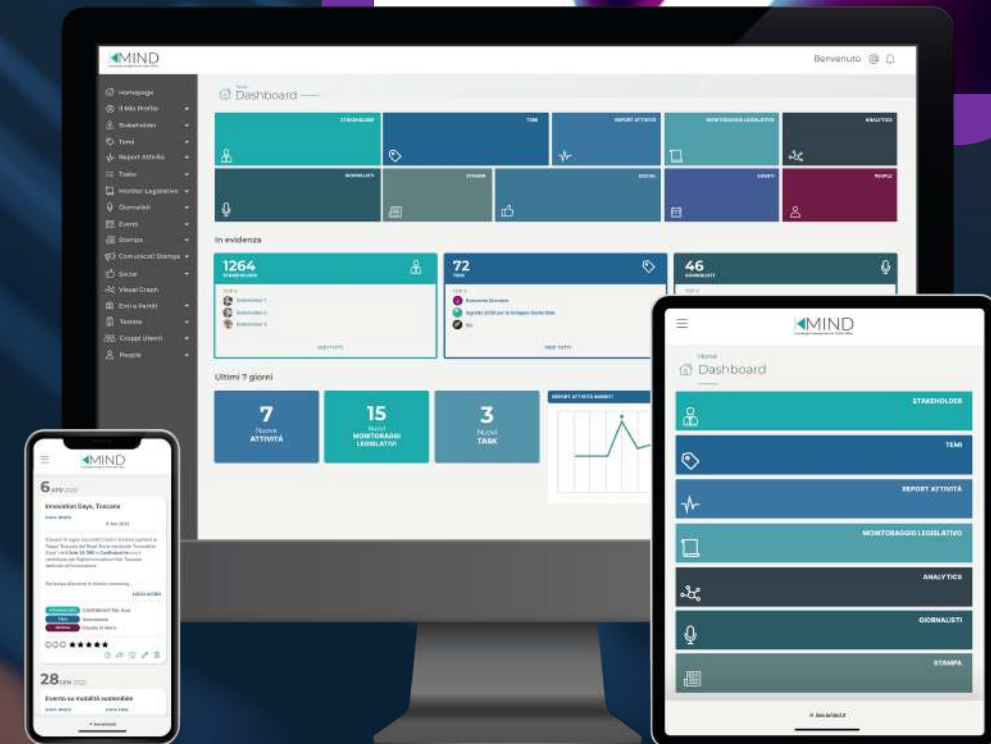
MIND

Benvenuto

Homepage
Il Mio Profilo
Stakeholder
Temi
Report Attività
Tasks
Monitor Legislativo
Giornalisti
Eventi
Stampa
Comunicati Stampa
Social
Visual Graph
Enti e Partiti
Tessere
Gruppi Utenti
People

Dashboard

STAKEHOLDER
TEMI
REPORT ATTIVITÀ
MONITORAGGIO LEGISLATIVO
ANALYTICS
GIORNALISTI
STAMPA
SOCIAL
EVENTI
PEOPLE

In evidenza

1264
STAKEHOLDER

72
TEMI

46
GIORNALISTI

Stakeholder 1
Stakeholder 2
Stakeholder 3

VEDI TUTTI

VEDI TUTTI

Ultimi 7 giorni

7
Nuove
ATTIVITÀ

15
Nuovi
MONITORAGGI LEGISLATIVI

3
Nuovi
TASK

REPORT ATTIVITÀ MARKET

MIND

6 APR 2022

Innovation Days, Toscana

8 Apr 2022

LEGGI ALTRO

28 GEN 2022

Evento su mobilità sostenibile

MIND

HOME
Dashboard

STAKEHOLDER
TEMI
REPORT ATTIVITÀ
MONITORAGGIO LEGISLATIVO
ANALYTICS
GIORNALISTI
STAMPA